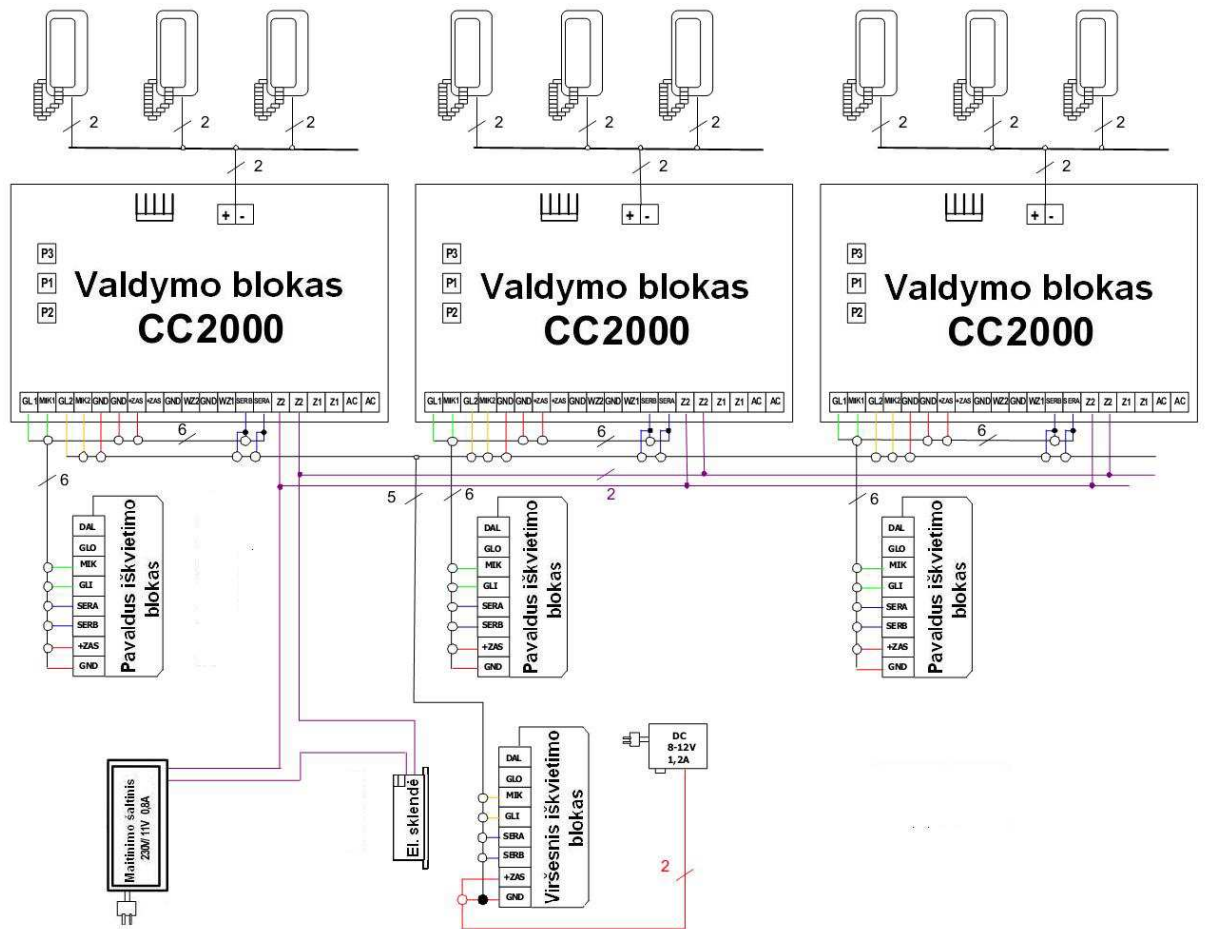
2 2 2
2
+ -
P3
P1
P2
Valdymo blokas
CC2000
GL1 MIK1 GL2 MIK2 GND GND +ZAS +ZAS GND WZ2 GND WZ1 SERB SERA Z2 Z2 Z1 Z1 AC AC
6
6
DAL
GLO
MIK
GLI
SERA
SERB
+ZAS
GND
Pavaldus iškvietimo blokas

2 2 2
2
+ -
P3
P1
P2
Valdymo blokas
CC2000
GL1 MIK1 GL2 MIK2 GND GND +ZAS +ZAS GND WZ2 GND WZ1 SERB SERA Z2 Z2 Z1 Z1 AC AC
6
5
6
2
DAL
GLO
MIK
GLI
SERA
SERB
+ZAS
GND
Pavaldus iškvietimo blokas

2 2 2
2
+ -
P3
P1
P2
Valdymo blokas
CC2000
GL1 MIK1 GL2 MIK2 GND GND +ZAS +ZAS GND WZ2 GND WZ1 SERB SERA Z2 Z2 Z1 Z1 AC AC
6
6
DAL
GLO
MIK
GLI
SERA
SERB
+ZAS
GND
Pavaldus iškvietimo blokas

Maitinimo šaltinis
230V/ 11V 0,8A
El. sklendė
DAL
GLO
MIK
GLI
SERA
SERB
+ZAS
GND
Viršesnis iškvietimo blokas
DC
8-12V
1,2A
2